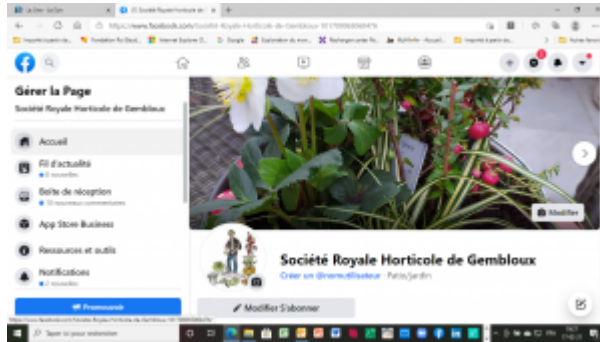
https://www.facebook.com/Société-Royale-Horticole-de-Gembloux-

Gérer la Page

Société Royale Horticole de Gembloux

Accueil

Fil d'actualité
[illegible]

Boîte de réception
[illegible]

App Store Business

Ressources et outils

Notifications
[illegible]

Promouvoir

Modifier

Société Royale Horticole de Gembloux

Créer un @nomutilisateur · Patio/jardin

Modifier S'abonner

Taper ici pour rechercher